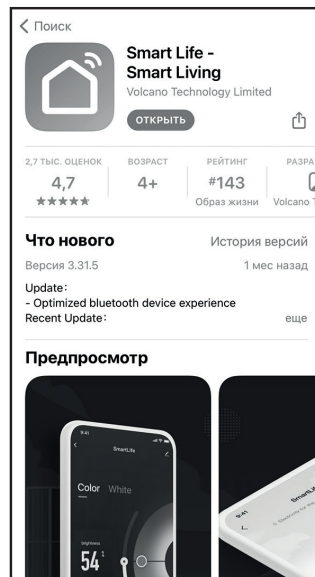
< Поиск

Smart Life - Smart Living
Volcano Technology Limited

ОТКРЫТЬ

2,7 ТЫС. ОЦЕНОК
4,7
★★★★★

ВОЗРАСТ
4+

РЕЙТИНГ
#143
Образ жизни

РАЗРА
Volcano T

Что нового
История версий

Версия 3.31.5
1 мес назад

Update:
- Optimized bluetooth device experience
Recent Update:
еще

Предпросмотр

9:41
SmartLife
Color White
brightness
54

9:41
SmartLif
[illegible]